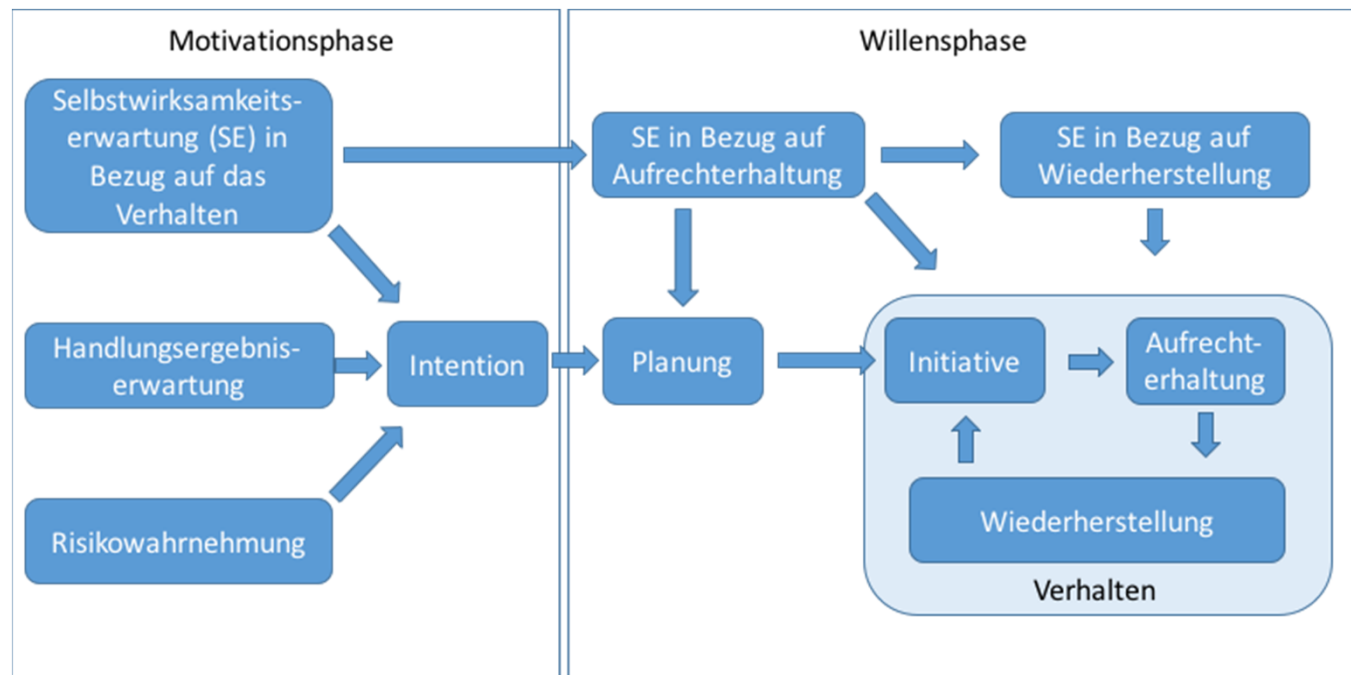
Motivationsphase

Willensphase

Selbstwirksamkeitserwartung (SE) in Bezug auf das Verhalten

SE in Bezug auf Aufrechterhaltung

SE in Bezug auf Wiederherstellung

Handlungsergebniserwartung

Intention

Planung

Initiative

Aufrechterhaltung

Risikowahrnehmung

Wiederherstellung

Verhalten